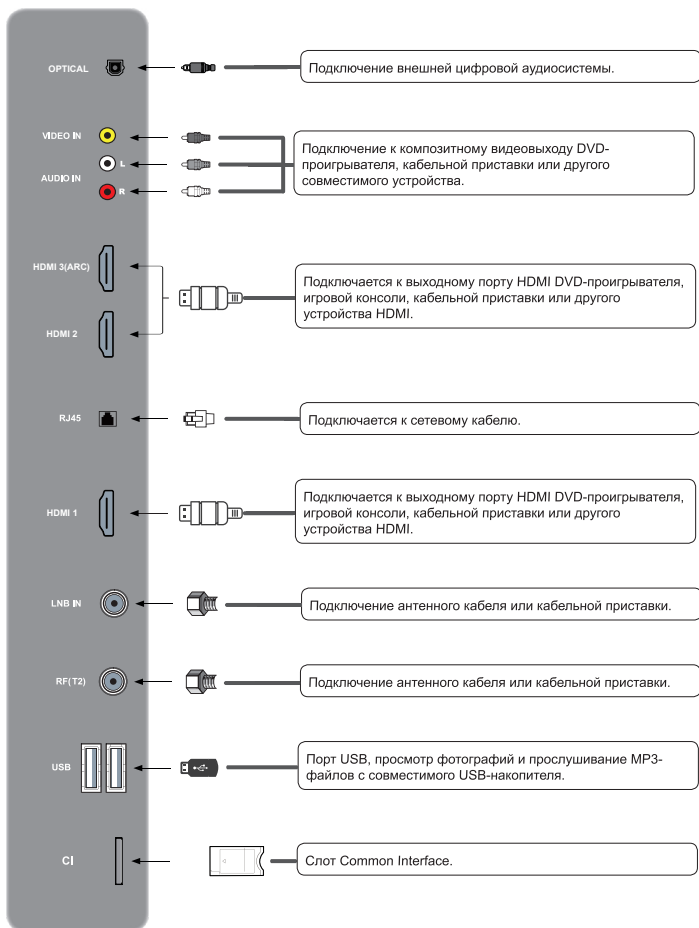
OPTICAL

Подключение внешней цифровой аудиосистемы.

VIDEO IN

AUDIO IN

L

R

Подключение к композитному видеовыходу DVD-проигрывателя, кабельной приставки или другого совместимого устройства.

HDMI 3(ARC)

HDMI 2

Подключается к выходному порту HDMI DVD-проигрывателя, игровой консоли, кабельной приставки или другого устройства HDMI.

RJ45

Подключается к сетевому кабелю.

HDMI 1

Подключается к выходному порту HDMI DVD-проигрывателя, игровой консоли, кабельной приставки или другого устройства HDMI.

LNB IN

Подключение антенного кабеля или кабельной приставки.

RF(T2)

Подключение антенного кабеля или кабельной приставки.

USB

Порт USB, просмотр фотографий и прослушивание MP3-файлов с совместимого USB-накопителя.

CI

Слот Common Interface.